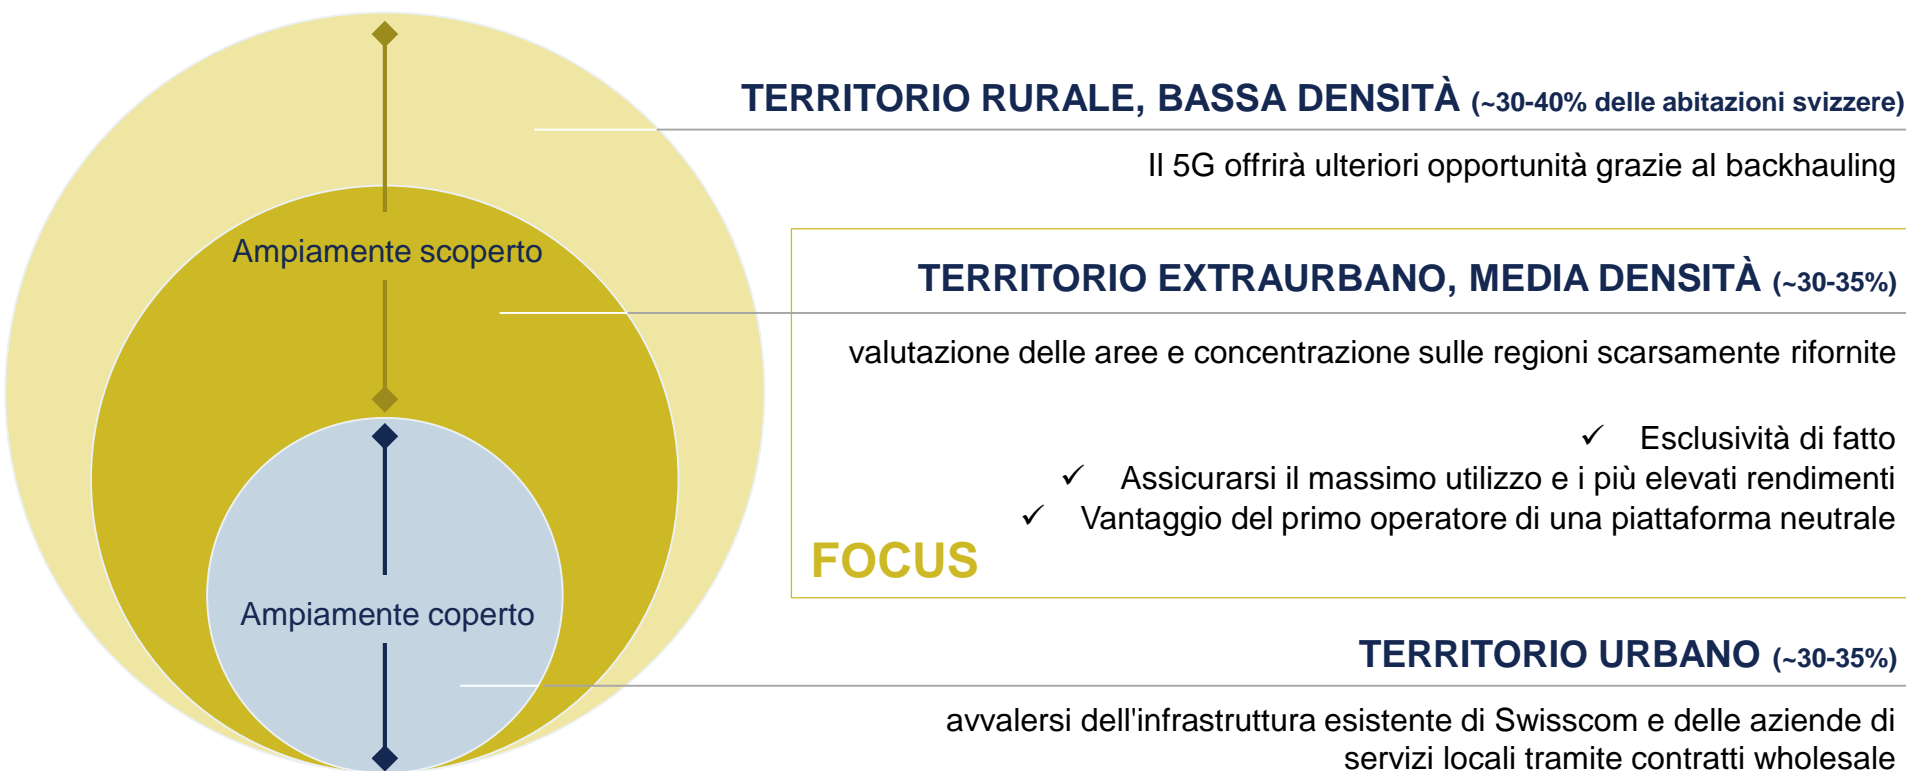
Ampiamente scoperto

Ampiamente coperto

TERRITORIO RURALE, BASSA DENSITÀ (~30-40% delle abitazioni svizzere)

Il 5G offrirà ulteriori opportunità grazie al backhauling

TERRITORIO EXTRAURBANO, MEDIA DENSITÀ (~30-35%)

valutazione delle aree e concentrazione sulle regioni scarsamente rifornite

✓ Esclusività di fatto
✓ Assicurarsi il massimo utilizzo e i più elevati rendimenti
✓ Vantaggio del primo operatore di una piattaforma neutrale

FOCUS

TERRITORIO URBANO (~30-35%)

avvalersi dell'infrastruttura esistente di Swisscom e delle aziende di servizi locali tramite contratti wholesale